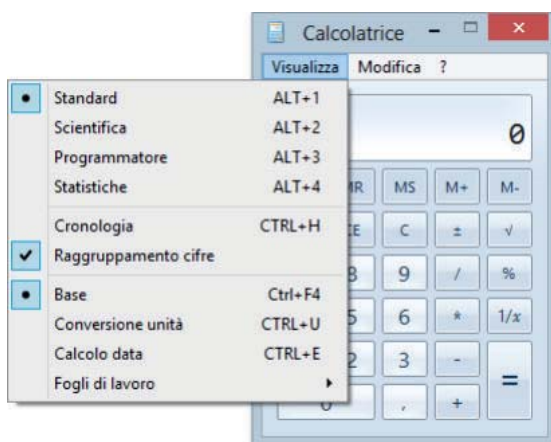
Calcolatrice

Visualizza Modifica ?

Standard ALT+1
Scientifica ALT+2
Programmatore ALT+3
Statistiche ALT+4
Cronologia CTRL+H
Raggruppamento cifre
Base Ctrl+F4
Conversione unità CTRL+U
Calcolo data CTRL+E
Fogli di lavoro

0

MR MS M+ M-
CE C ± √
8 9 / %
5 6 * 1/x
2 3 -
0 , + =